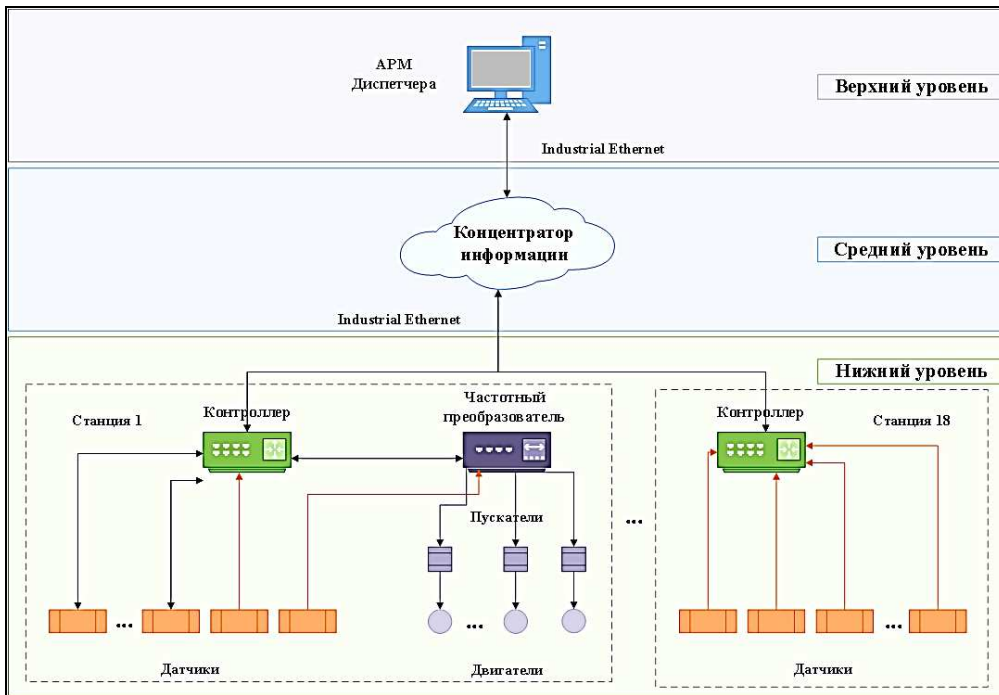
АРМ
Диспетчера

Верхний уровень

Industrial Ethernet

Концентратор информации

Средний уровень

Industrial Ethernet

Нижний уровень

Станция 1

Контроллер

Частотный преобразователь

Контроллер

Станция 18

Пускатели

...

...

...

...

Датчики

Двигатели

Датчики